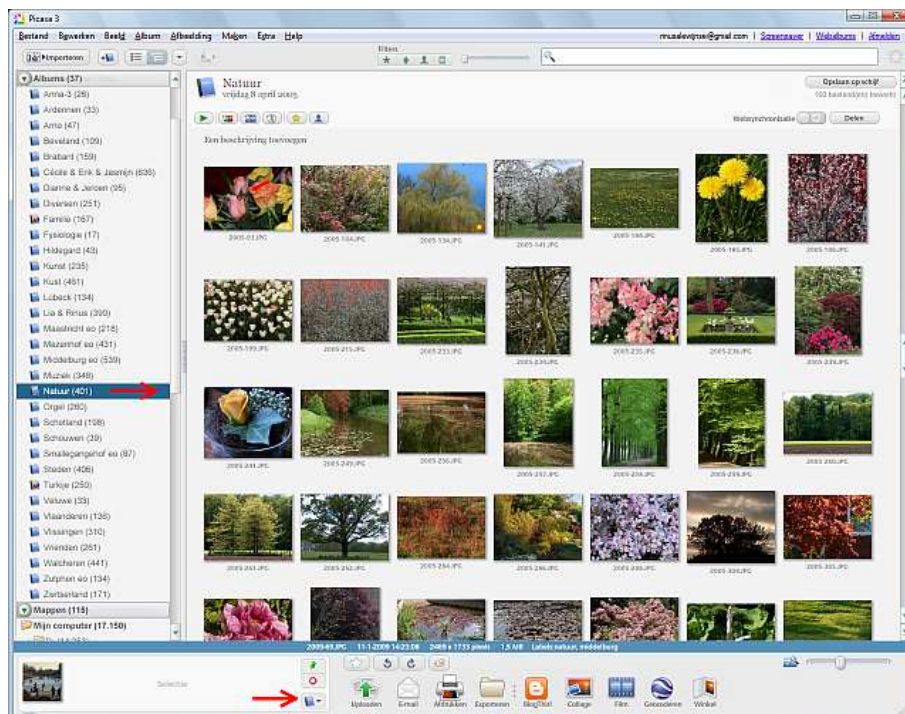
Picasa 3

Bestand Bewerken Beeld Album Afbeelding Maken Extra Help

muselevijnse@gmail.com | Synchroniseren | Webalbums | Afmelden

Importeren

Filters

Albums (37)

Anna-3 (28)
Ardennen (33)
Arno (47)
Beveland (109)
Brabant (159)
Cécile & Erik & Jasmijn (635)
Dianne & Jeroen (95)
Diversen (251)
Familie (167)
Fysiologie (17)
Hildegard (43)
Kunst (235)
Kust (461)
Lübeck (134)
Lia & Rinus (390)
Maastricht eo (218)
Mazenhof eo (431)
Middelburg eo (539)
Muziek (349)
Natuur (401)
Orgel (280)
Schotland (198)
Schouwen (39)
Smallegangehof eo (87)
Steden (406)
Turkije (250)
Veluwe (33)
Vlaanderen (136)
Vlissingen (310)
Vrienden (261)
Walcheren (441)
Zutphen eo (134)
Zeeland (171)

Mappen (115)
Mijn computer (17.150)

Natuur
vrijdag 8 april 2005

Opslaan op schijf
102 bestand(en) bewerkt

Webalbum synchronisatie Delen

Een beschrijving toevoegen

2005-03.JPG 2005-104.JPG 2005-134.JPG 2005-141.JPG 2005-166.JPG 2005-185.JPG 2005-186.JPG
2005-199.JPG 2005-215.JPG 2005-233.JPG 2005-234.JPG 2005-235.JPG 2005-236.JPG 2005-239.JPG
2005-241.JPG 2005-249.JPG 2005-256.JPG 2005-257.JPG 2005-258.JPG 2005-259.JPG 2005-260.JPG
2005-261.JPG 2005-262.JPG 2005-264.JPG 2005-266.JPG 2005-288.JPG 2005-304.JPG 2005-305.JPG

2005-03.JPG 11-1-2009 14:23:08 2469 x 1733 pixels 1,5 MB Labels: natuur, middelburg

Selectie

Uploaden E-mail Afdrukken Exporteren BlogThis! Collage Film Geotaggen Winkel